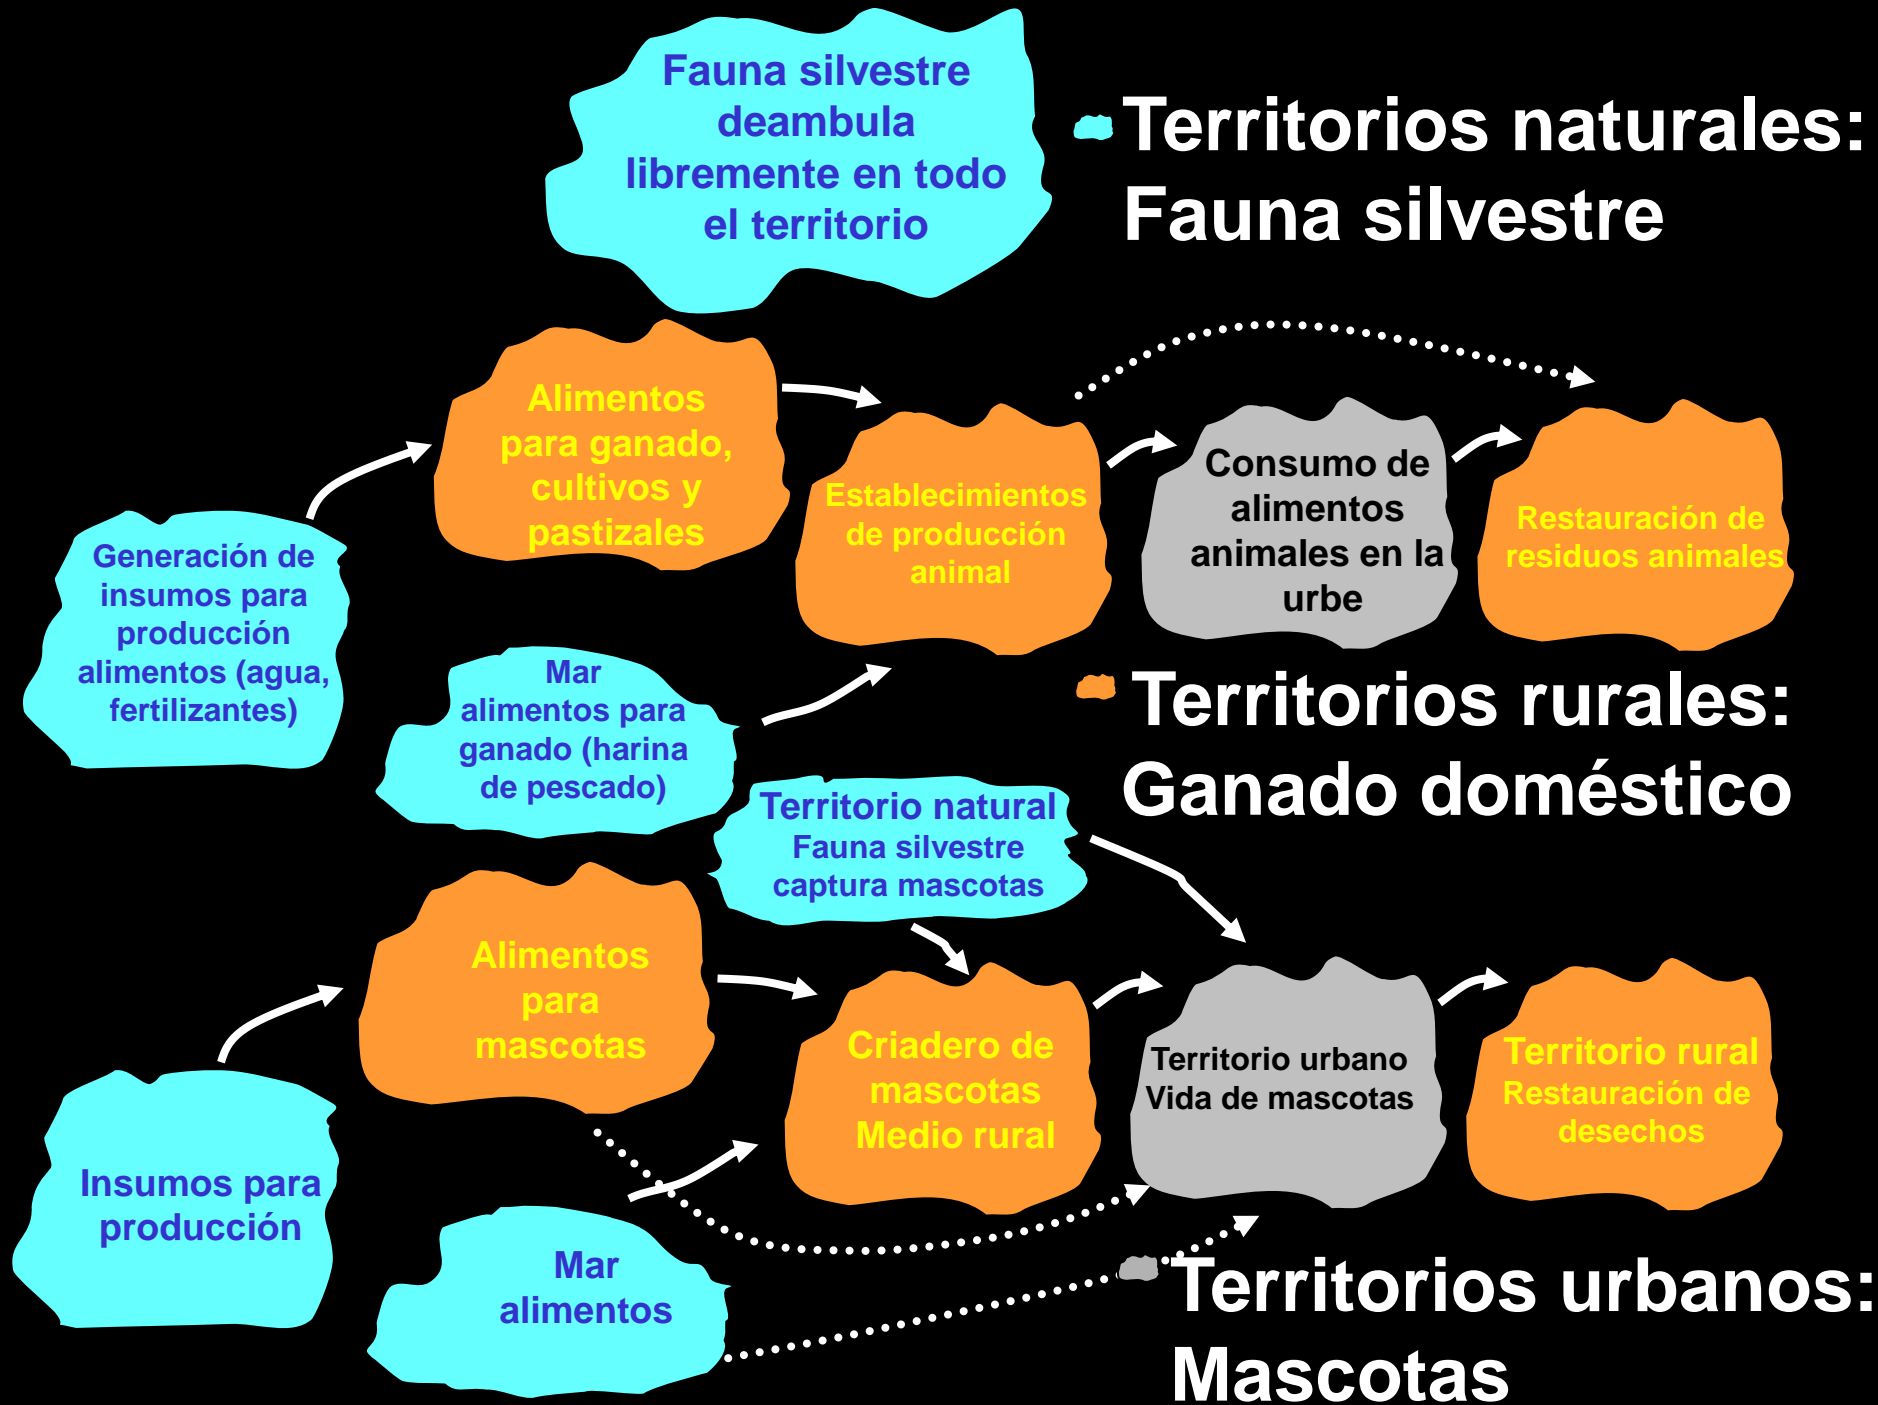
Fauna silvestre deambula libremente en todo el territorio

Territorios naturales: Fauna silvestre

Generación de insumos para producción alimentos (agua, fertilizantes)

Alimentos para ganado, cultivos y pastizales

Establecimientos de producción animal

Consumo de alimentos animales en la urbe

Restauración de residuos animales

Mar alimentos para ganado (harina de pescado)

Territorios rurales: Ganado doméstico

Territorio natural Fauna silvestre captura mascotas

Alimentos para mascotas

Criadero de mascotas Medio rural

Territorio urbano Vida de mascotas

Territorio rural Restauración de desechos

Insumos para producción

Mar alimentos

Territorios urbanos: Mascotas